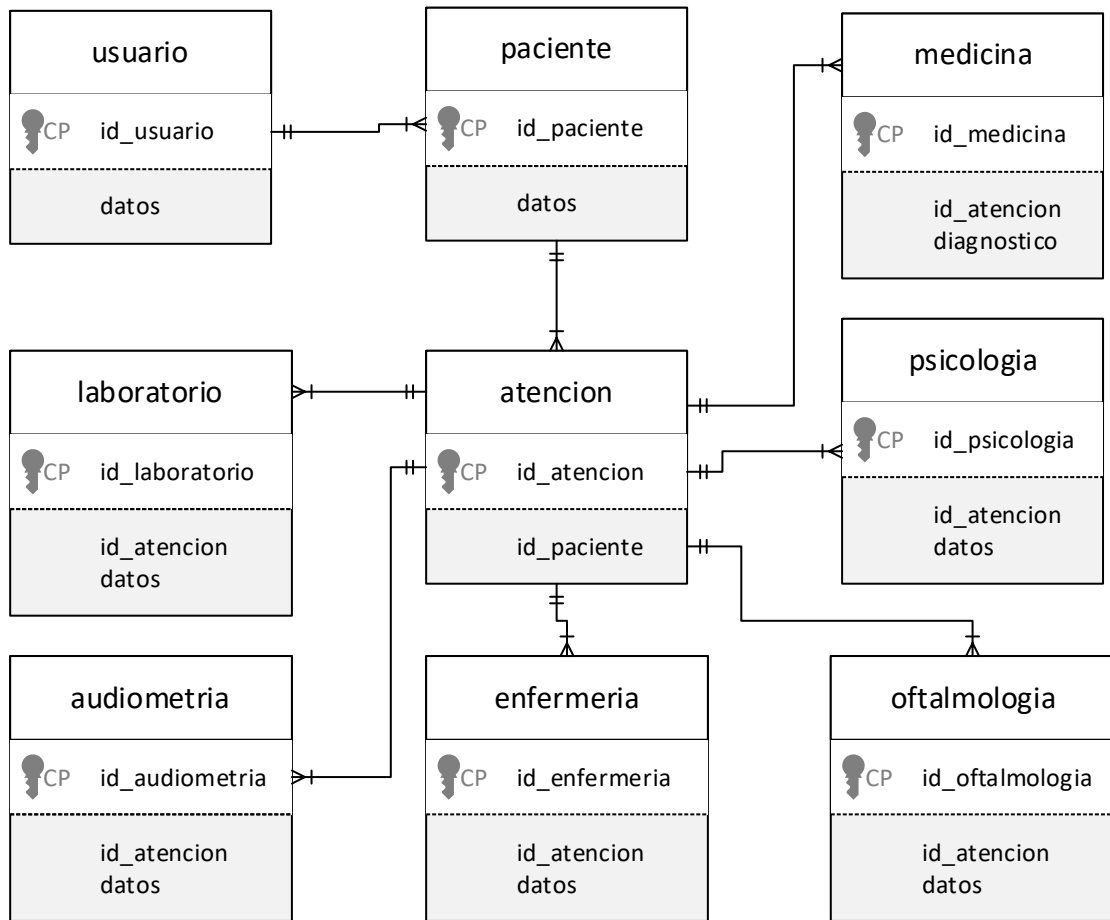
usuario
CP id_usuario
datos

paciente
CP id_paciente
datos

medicina
CP id_medicina
id_atencion
diagnostico

laboratorio
CP id_laboratorio
id_atencion
datos

atencion
CP id_atencion
id_paciente

psicologia
CP id_psicologia
id_atencion
datos

audiometria
CP id_audiometria
id_atencion
datos

enfermeria
CP id_enfermeria
id_atencion
datos

oftalmologia
CP id_oftalmologia
id_atencion
datos